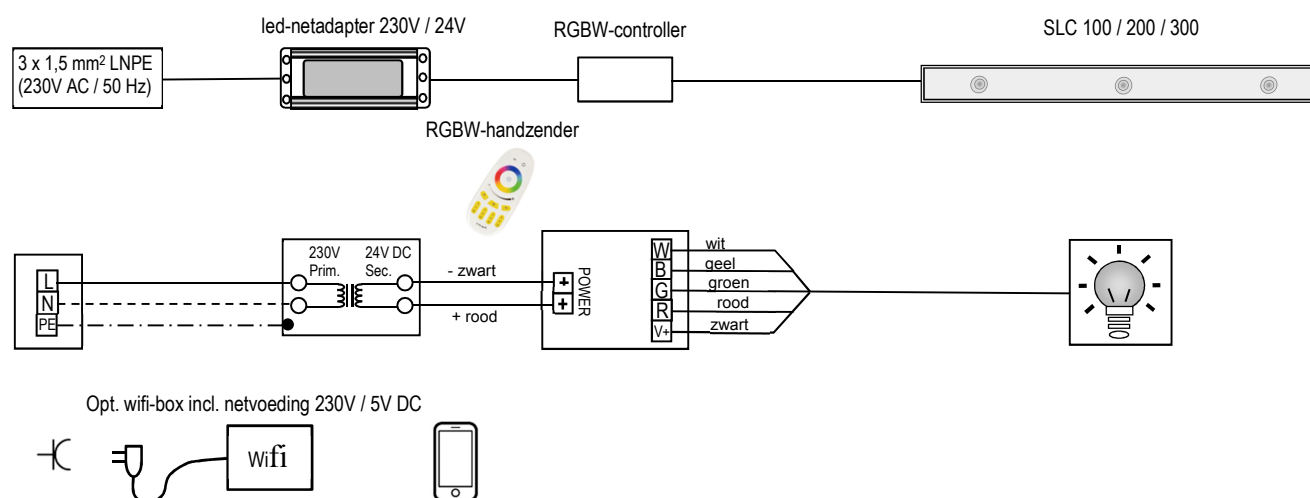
led-netadapter 230V / 24V

RGBW-controller

SLC 100 / 200 / 300

3 x 1,5 mm$^2$ LNPE
(230V AC / 50 Hz)

RGBW-handzender

L
N
PE

230V
Prim.

24V DC
Sec.

- zwart

+ rood

POWER

W
B
G
R
V+

wit
geel
groen
rood
zwart

Opt. wifi-box incl. netvoeding 230V / 5V DC

wifi